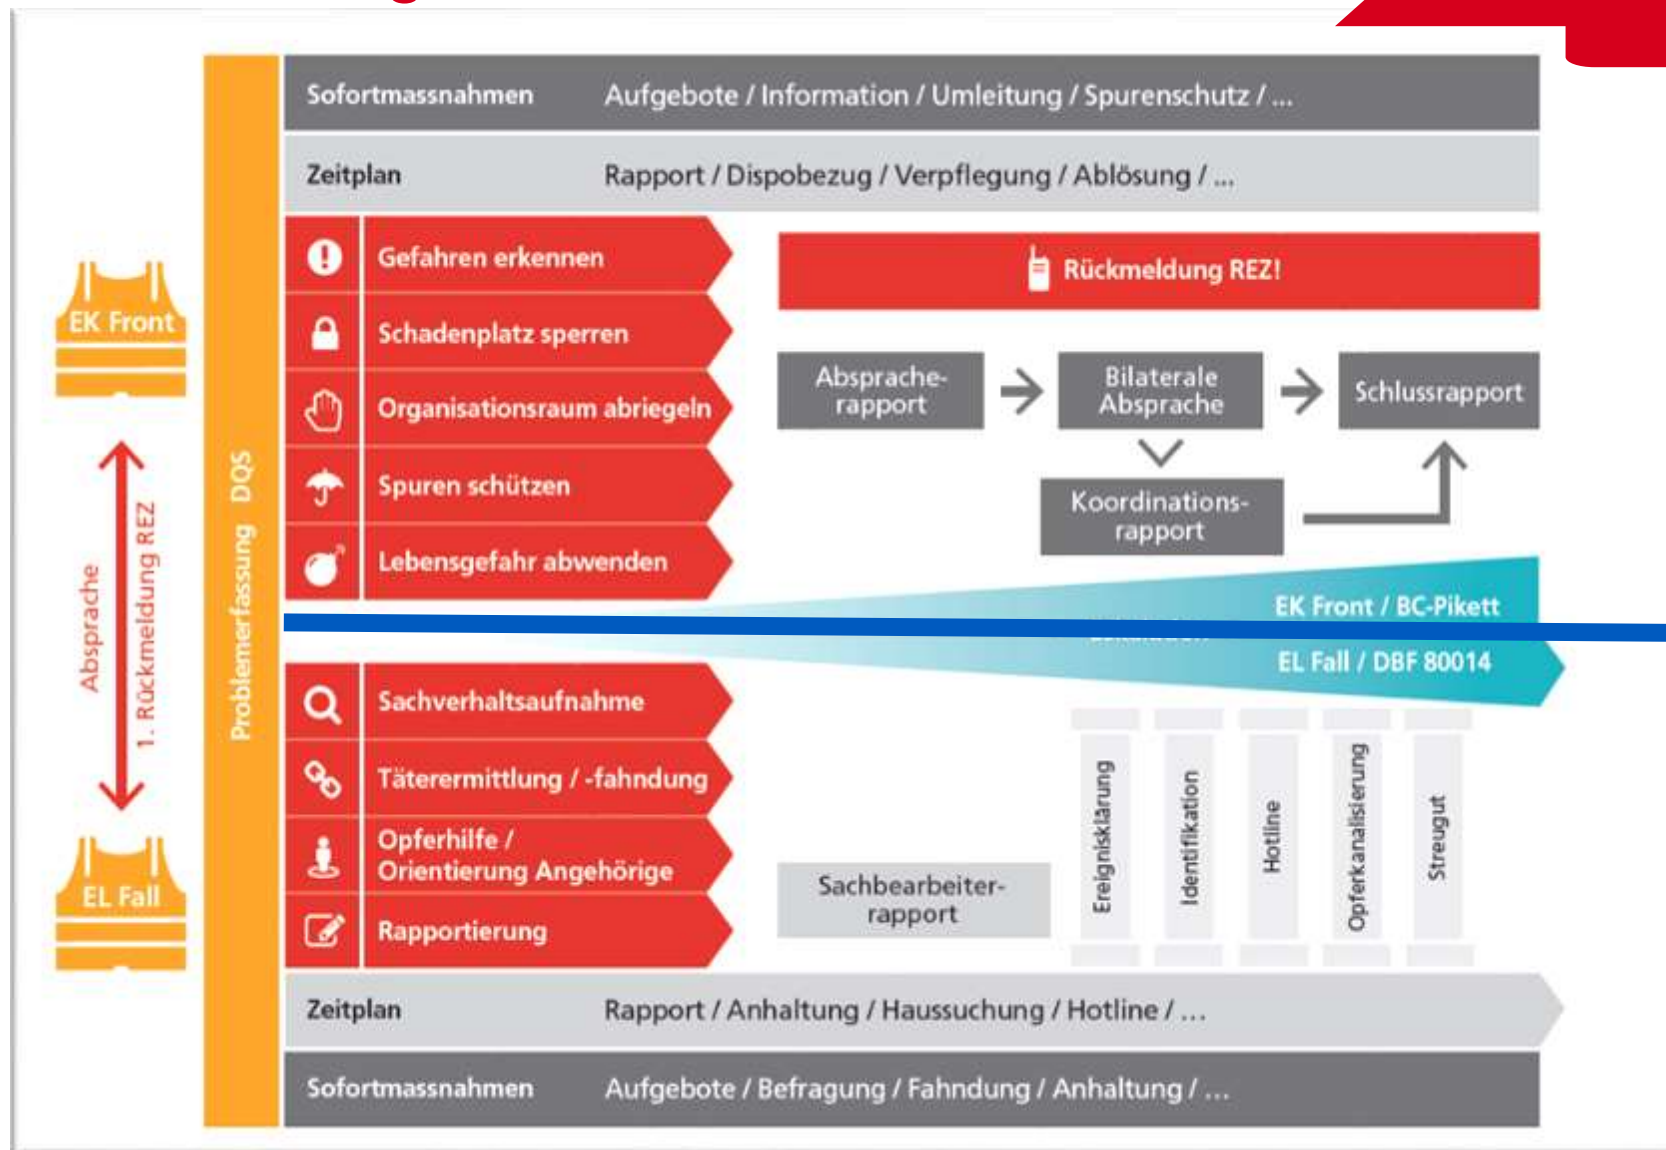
Sofortmassnahmen Aufgebote / Information / Umleitung / Spurenschutz / ...

Zeitplan Rapport / Dispobezug / Verpflegung / Ablösung / ...

EK Front

Absprache

1. Rückmeldung REZ

EL Fall

Problemerfassung DOS

Gefahren erkennen

Schadenplatz sperren

Organisationsraum abriegeln

Spuren schützen

Lebensgefahr abwenden

Rückmeldung REZ!

Absprache-rapport

Bilaterale Absprache

Schlussrapport

Koordinations-rapport

EK Front / BC-Pikett

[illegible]

EL Fall / DBF 80014

Sachverhaltsaufnahme

Täterermittlung / -fahndung

Opferhilfe / Orientierung Angehörige

Rapportierung

Sachbearbeiter-rapport

Ereignisklärung

Identifikation

Hotline

Opferkanalisierung

Streugut

Zeitplan Rapport / Anhaltung / Haussuchung / Hotline / ...

Sofortmassnahmen Aufgebote / Befragung / Fahndung / Anhaltung / ...